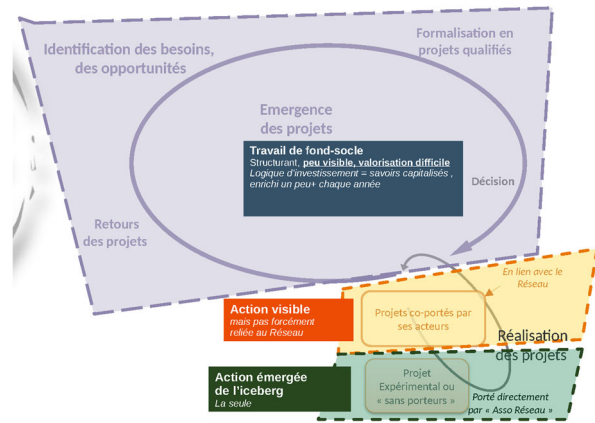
Identification des besoins, des opportunités

Formalisation en projets qualifiés

Emergence des projets

Travail de fond-socle
Structurant, peu visible, valorisation difficile
Logique d'investissement = savoirs capitalisés , enrichi un peu+ chaque année

Décision

Retours des projets

En lien avec le Réseau

Action visible
mais pas forcément reliée au Réseau

Projets co-portés par ses acteurs

Réalisation des projets

Action émergée de l'iceberg
La seule

Projet Expérimental ou « sans porteurs »

Porté directement par « Asso Réseau »